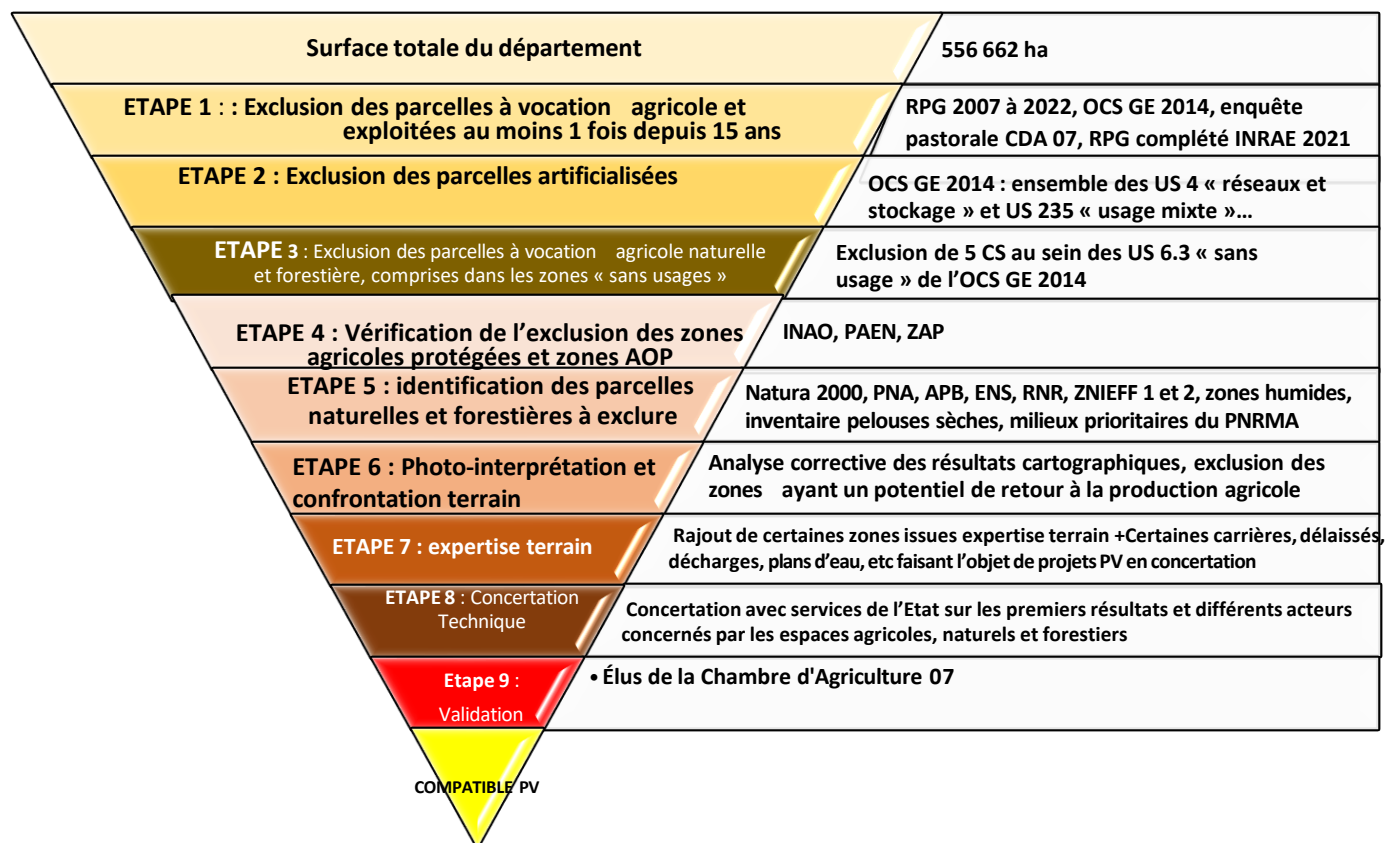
Surface totale du département

556 662 ha

ETAPE 1 : : Exclusion des parcelles à vocation agricole et exploitées au moins 1 fois depuis 15 ans

RPG 2007 à 2022, OCS GE 2014, enquête pastorale CDA 07, RPG complété INRAE 2021

ETAPE 2 : Exclusion des parcelles artificialisées

OCS GE 2014 : ensemble des US 4 « réseaux et stockage » et US 235 « usage mixte »…

ETAPE 3 : Exclusion des parcelles à vocation agricole naturelle et forestière, comprises dans les zones « sans usages »

Exclusion de 5 CS au sein des US 6.3 « sans usage » de l'OCS GE 2014

ETAPE 4 : Vérification de l'exclusion des zones agricoles protégées et zones AOP

INAO, PAEN, ZAP

ETAPE 5 : identification des parcelles naturelles et forestières à exclure

Natura 2000, PNA, APB, ENS, RNR, ZNIEFF 1 et 2, zones humides, inventaire pelouses sèches, milieux prioritaires du PNRMA

ETAPE 6 : Photo-interprétation et confrontation terrain

Analyse corrective des résultats cartographiques, exclusion des zones ayant un potentiel de retour à la production agricole

ETAPE 7 : expertise terrain

Rajout de certaines zones issues expertise terrain +Certaines carrières, délaissés, décharges, plans d'eau, etc faisant l'objet de projets PV en concertation

ETAPE 8 : Concertation Technique

Concertation avec services de l'Etat sur les premiers résultats et différents acteurs concernés par les espaces agricoles, naturels et forestiers

Etape 9 : Validation

• Élus de la Chambre d'Agriculture 07

COMPATIBLE PV